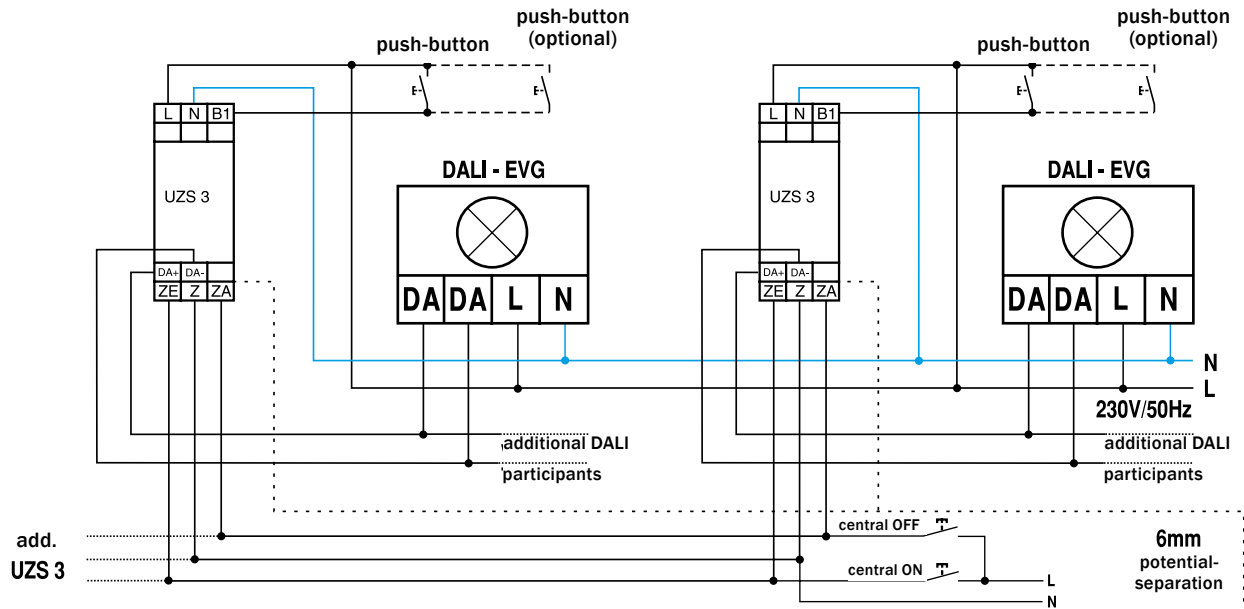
push-button

push-button (optional)

L N B1

UZS 3

DA+ DA-

ZE Z ZA

DALI - EVG

DA DA L N

push-button

push-button (optional)

L N B1

UZS 3

DA+ DA-

ZE Z ZA

DALI - EVG

DA DA L N

N

L

230V/50Hz

additional DALI participants

additional DALI participants

add. UZS 3

central OFF

central ON

L

N

6mm potential-separation